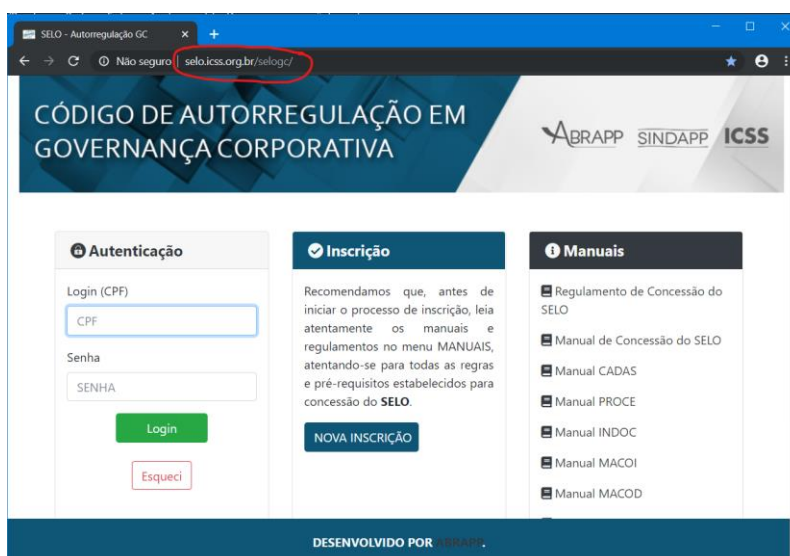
SELO - Autorregulação GC × +

Não seguro | selo.icss.org.br/selogc/

CÓDIGO DE AUTORREGULAÇÃO EM GOVERNANÇA CORPORATIVA

ABRAPP SINDAPP ICSS

Autenticação

Login (CPF)

CPF

Senha

SENHA

Login

Esqueci

Inscrição

Recomendamos que, antes de iniciar o processo de inscrição, leia atentamente os manuais e regulamentos no menu MANUAIS, atentando-se para todas as regras e pré-requisitos estabelecidos para concessão do **SELO**.

NOVA INSCRIÇÃO

Manuais

Regulamento de Concessão do SELO

Manual de Concessão do SELO

Manual CADAS

Manual PROCE

Manual INDOC

Manual MACOI

Manual MACOD

DESENVOLVIDO POR ABRAPP.